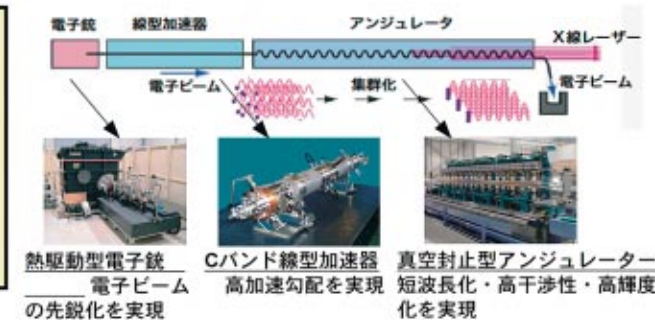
電子銃 線型加速器 アンジュレータ X線レーザー

電子ビーム 集群化 電子ビーム

熱駆動型電子銃
電子ビームの先鋭化を実現

Cバンド線型加速器
高加速勾配を実現

真空封止型アンジュレーター
短波長化・高干渉性・高輝度化を実現